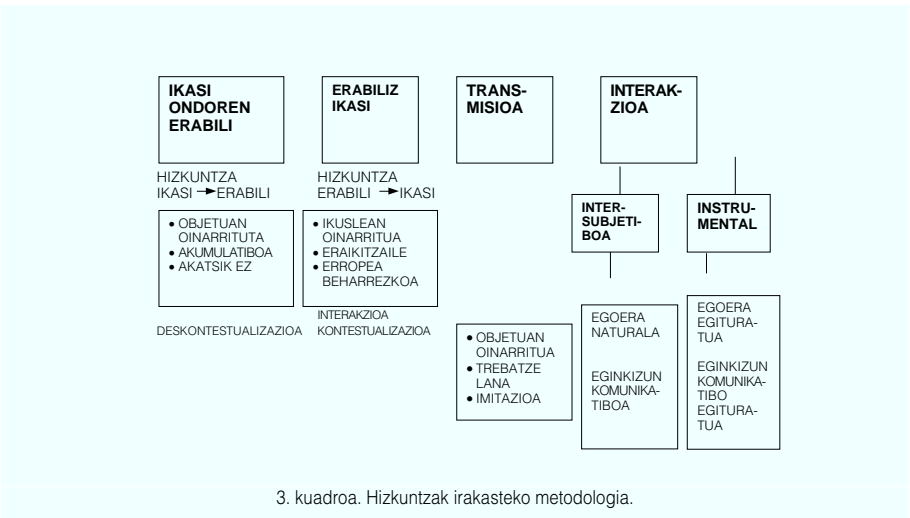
IKASI ONDOREN ERABILI

HIZKUNTZA
IKASI → ERABILI

• OBJETUAN OINARRITUTA
• AKUMULATIBOA
• AKATSIK EZ

DESKONTESTUALIZAZIOA

ERABILIZ IKASI

HIZKUNTZA
ERABILI → IKASI

• IKUSLEAN OINARRITUA
• ERAIKITZAILE
• ERROPEA BEHARREZKOA

INTERAKZIOA
KONTESTUALIZAZIOA

TRANSMISIOA

• OBJETUAN OINARRITUA
• TREBATZE LANA
• IMITAZIOA

INTERAKZIOA

INTERSUBJETIBOA

EGOERA NATURALA

EGINKIZUN KOMUNIKATIBOA

INSTRUMENTAL

EGOERA EGITURATUA

EGINKIZUN KOMUNIKATIBO EGITURATUA

3. kuadroa. Hizkuntzak irakasteko metodologia.